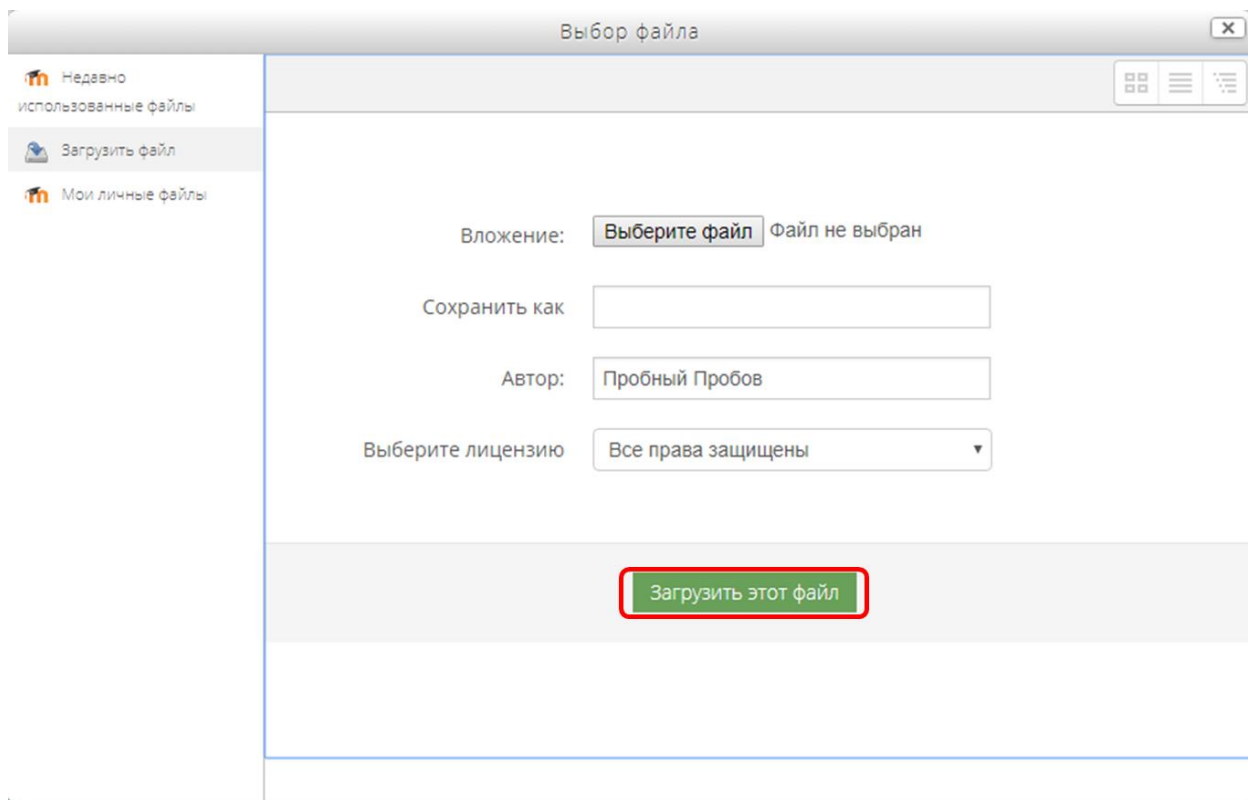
Выбор файла

Недавно использованные файлы

Загрузить файл

Мои личные файлы

Вложение: Выберите файл Файл не выбран

Сохранить как

Автор: Пробный Пробов

Выберите лицензию Все права защищены

Загрузить этот файл